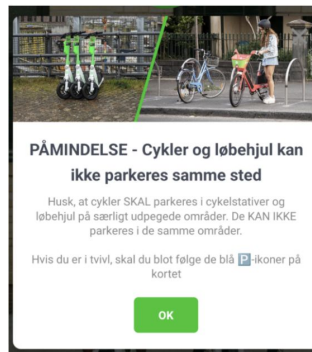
PÅMINDELSE - Cykler og løbehjul kan ikke parkeres samme sted

Husk, at cykler SKAL parkeres i cykelstativer og løbehjul på særligt udpegede områder. De KAN IKKE parkeres i de samme områder.

Hvis du er i tvivl, skal du blot følge de blå P-ikoner på kortet

OK